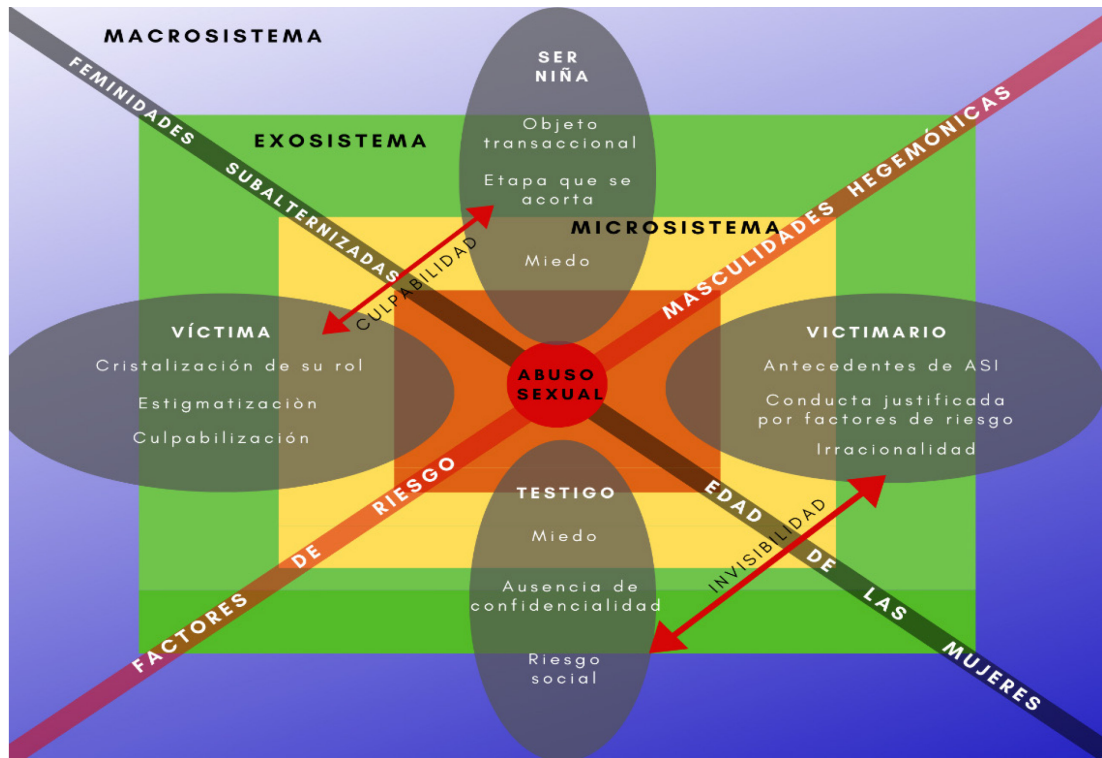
MACROSISTEMA

EXOSISTEMA

MICROSISTEMA

SER NIÑA

Objeto transaccional

Etapa que se acorta

Miedo

VÍCTIMA

Cristalización de su rol

Estigmatizaciòn

Culpabilización

ABUSO SEXUAL

VICTIMARIO

Antecedentes de ASI

Conducta justificada por factores de riesgo

Irracionalidad

TESTIGO

Miedo

Ausencia de confidencialidad

Riesgo social

CULPABILIDAD

INVISIBILIDAD

FEMINIDADES SUBALTERNIZADAS

EDAD DE LAS MUJERES

MASCULIDADES HEGEMÓNICAS

FACTORES DE RIESGO